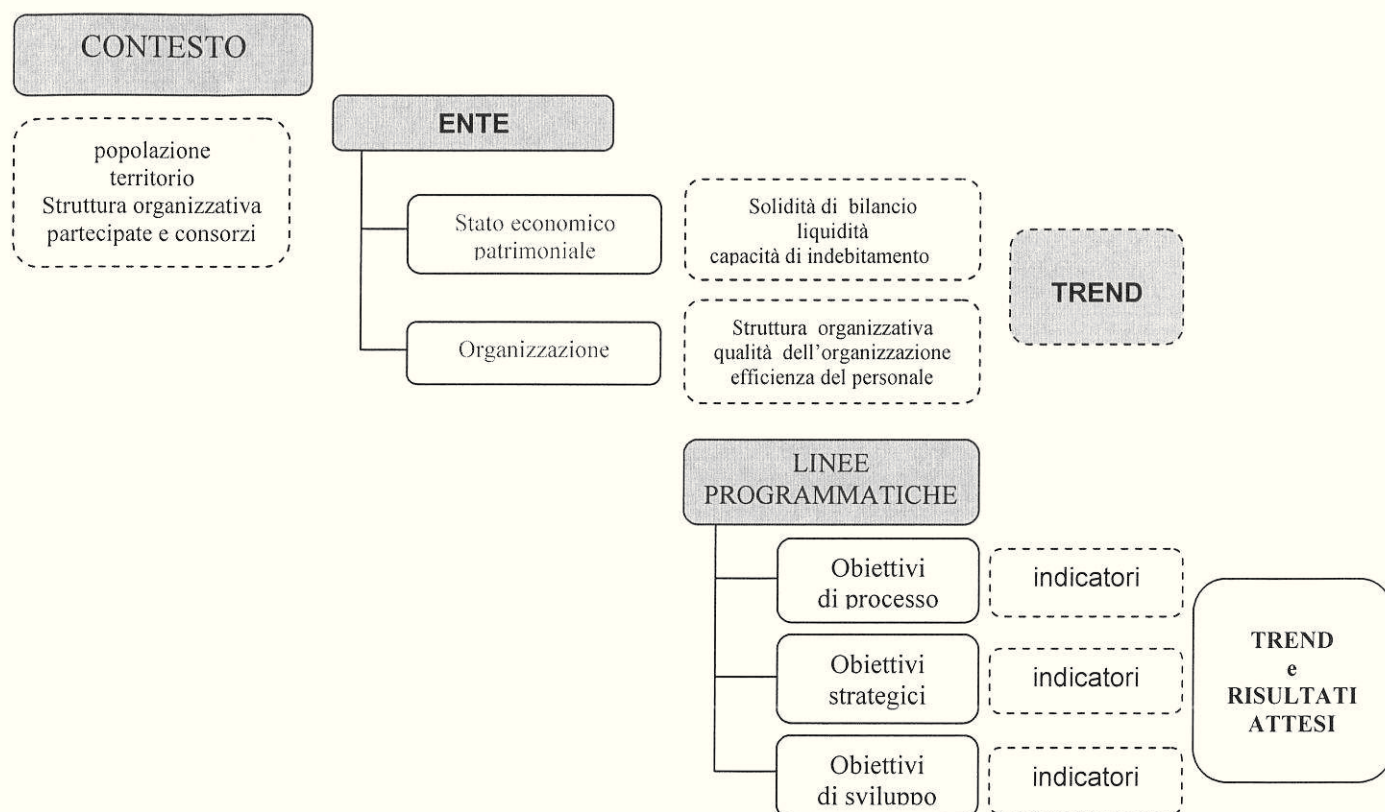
CONTESTO

popolazione
territorio
Struttura organizzativa
partecipate e consorzi

ENTE

Stato economico patrimoniale

Solidità di bilancio
liquidità
capacità di indebitamento

TREND

Organizzazione

Struttura organizzativa
qualità dell'organizzazione
efficienza del personale

LINEE PROGRAMMATICHE

Obiettivi di processo

indicatori

Obiettivi strategici

indicatori

Obiettivi di sviluppo

indicatori

TREND
e
RISULTATI ATTESI